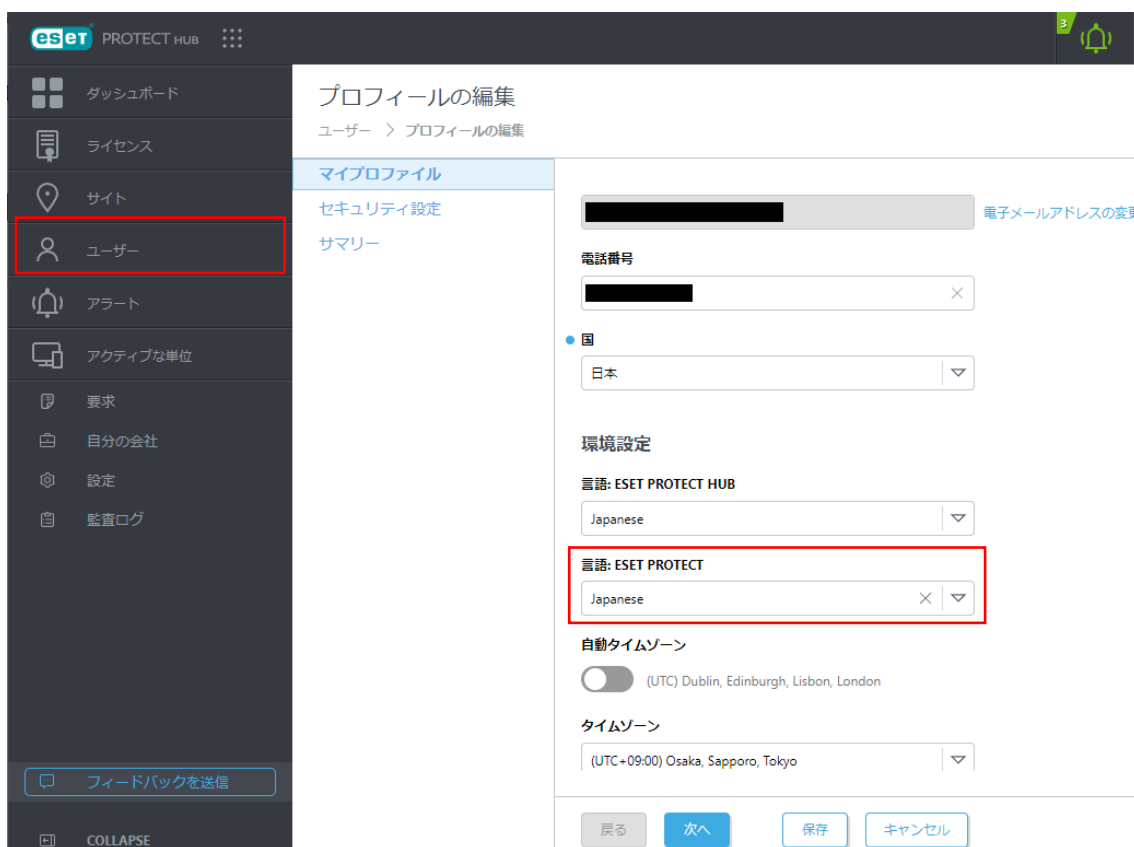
ESET PROTECT HUB

3

ダッシュボード
ライセンス
サイト
ユーザー
アラート
アクティブな単位
要求
自分の会社
設定
監査ログ

フィードバックを送信
COLLAPSE

プロフィールの編集
ユーザー > プロフィールの編集

マイプロファイル
セキュリティ設定
サマリー

電子メールアドレスの変更

電話番号

国
日本

環境設定

言語: ESET PROTECT HUB
Japanese

言語: ESET PROTECT
Japanese

自動タイムゾーン
(UTC) Dublin, Edinburgh, Lisbon, London

タイムゾーン
(UTC+09:00) Osaka, Sapporo, Tokyo

戻る 次へ 保存 キャンセル